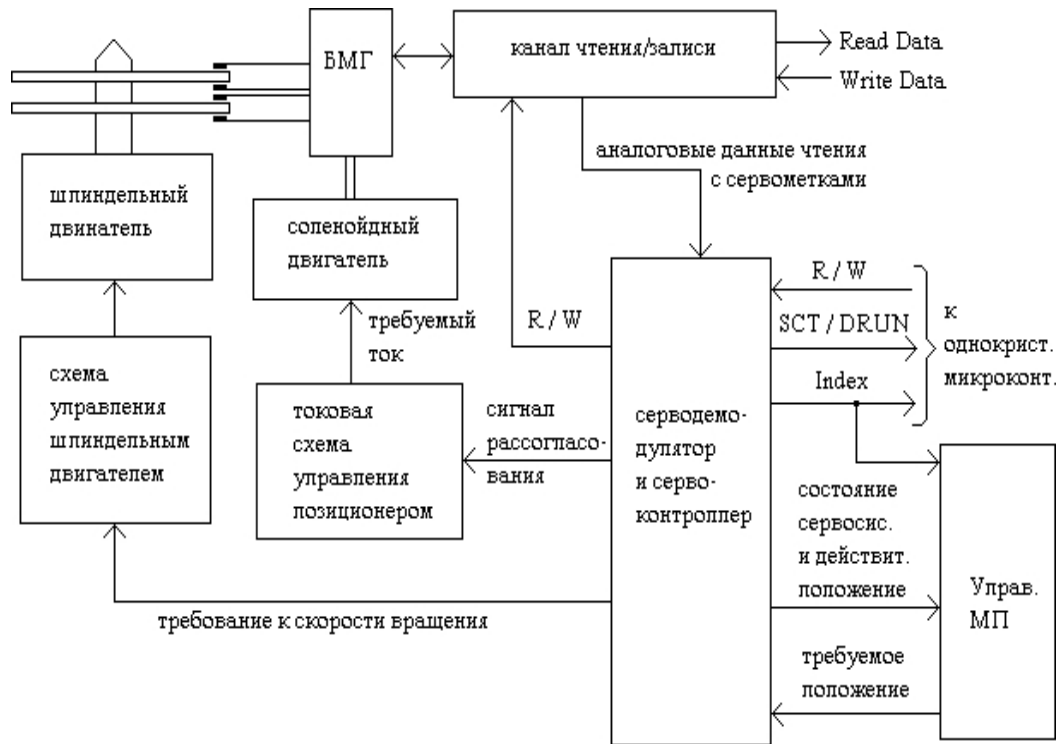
БМГ

канал чтения/записи

Read Data

Write Data

аналоговые данные чтения с сервометками

шпиндельный двигатель

соленойдный двигатель

требуемый ток

R / W

R / W

SCT / DRUN

Index

к однокрист. микроконт.

схема управления шпиндельным двигателем

токовая схема управления позиционером

сигнал рассогласования

серводемодулятор и сервоконтроллер

состояние сервосис. и действит. положение

Управ. МП

требование к скорости вращения

требуемое положение